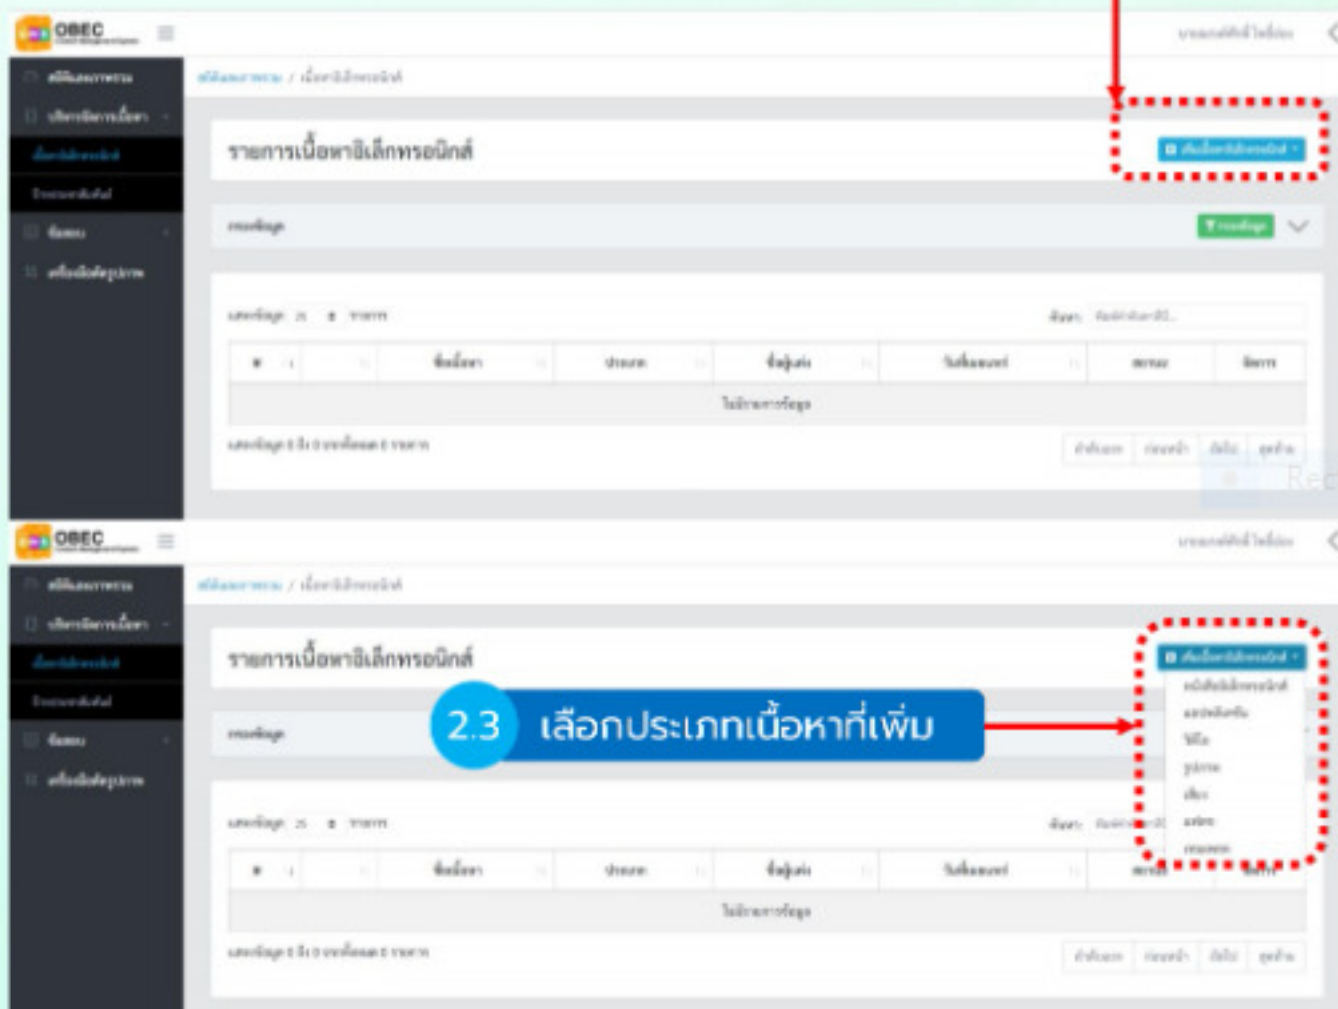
OBEC

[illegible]

รายการเนื้อหาอิเล็กทรอนิกส์

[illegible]

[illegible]

| # | ชื่อเนื้อหา | ประเภท | ชื่อผู้แต่ง | วันที่เผยแพร่ | สถานะ | จัดการ |
|---|---|---|---|---|---|---|
| ไม่มีรายการข้อมูล | | | | | | |

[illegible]

OBEC

รายการเนื้อหาอิเล็กทรอนิกส์

2.3 เลือกประเภทเนื้อหาที่เพิ่ม

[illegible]

| # | ชื่อเนื้อหา | ประเภท | ชื่อผู้แต่ง | วันที่เผยแพร่ | สถานะ | จัดการ |
|---|---|---|---|---|---|---|
| ไม่มีรายการข้อมูล | | | | | | |